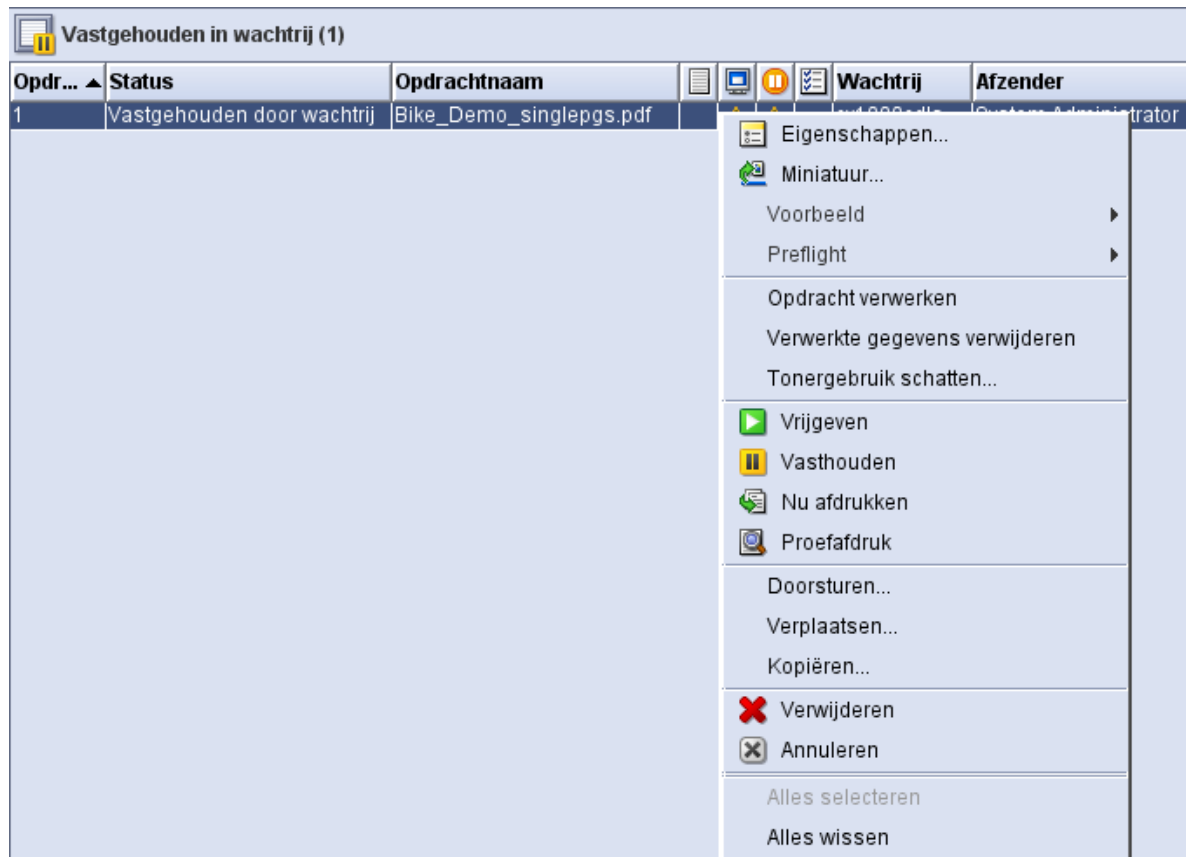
Vastgehouden in wachtrij (1)

| Opdr... ▲ | Status | Opdrachtnaam | | | | | Wachtrij | Afzender |
|---|---|---|---|---|---|---|---|---|
| 1 | Vastgehouden door wachtrij | Bike_Demo_singlepgs.pdf | | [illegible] | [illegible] | | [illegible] | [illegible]trator |

Eigenschappen...
Miniatuur...
Voorbeeld
Preflight
Opdracht verwerken
Verwerkte gegevens verwijderen
Tonergebruik schatten...
Vrijgeven
Vasthouden
Nu afdrukken
Proefafdruk
Doorsturen...
Verplaatsen...
Kopiëren...
Verwijderen
Annuleren
Alles selecteren
Alles wissen